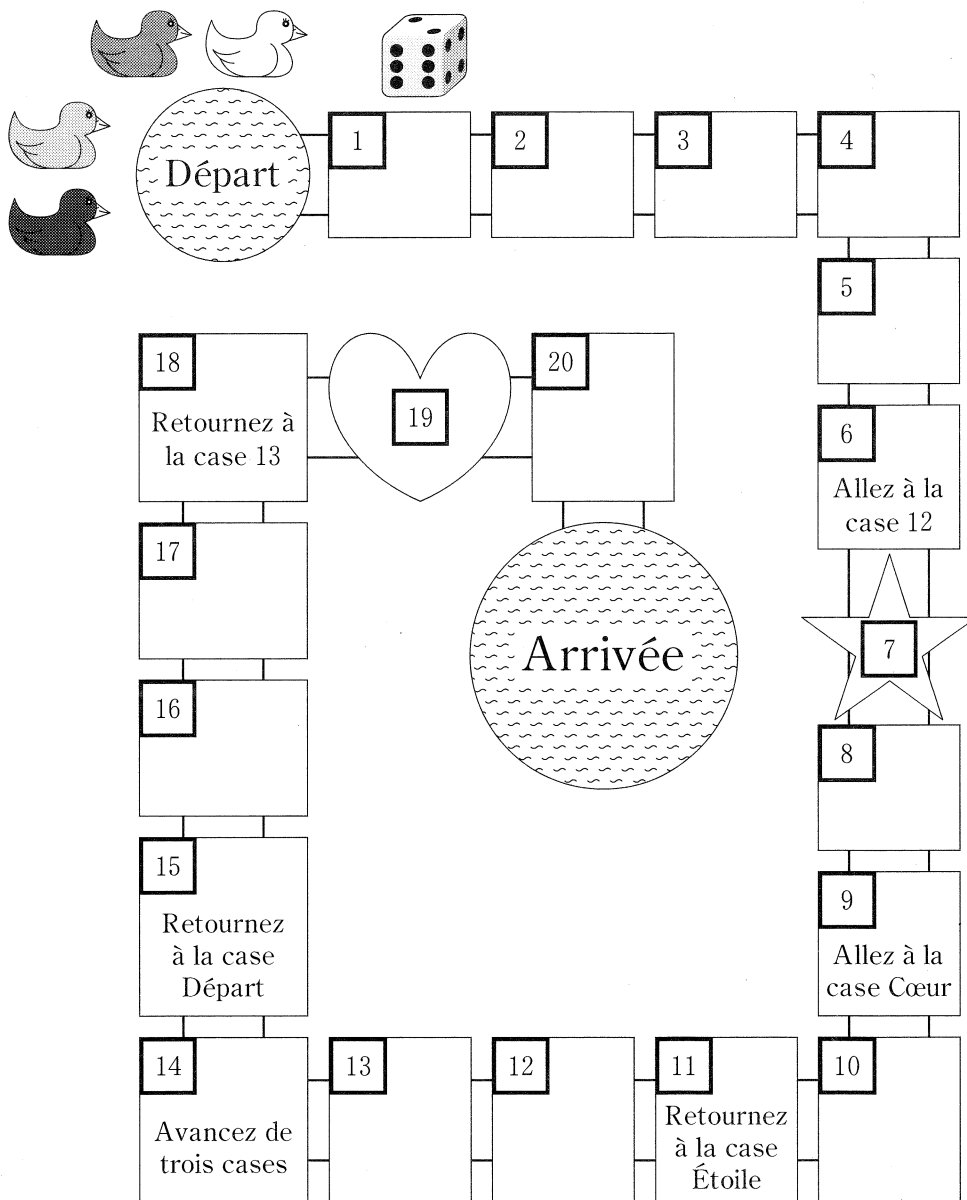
Départ

1

2

3

4

5

18
Retournez à la case 13

19

20

6
Allez à la case 12

17

Arrivée

7

16

8

15
Retournez à la case Départ

9
Allez à la case Cœur

14
Avancez de trois cases

13

12

11
Retournez à la case Étoile

10